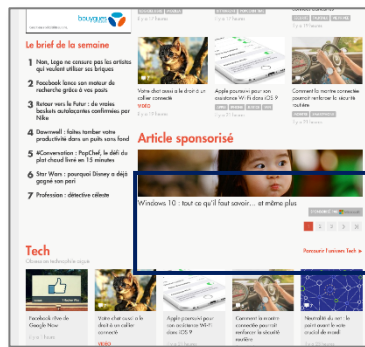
bouygues

Le brief de la semaine

1 Non, Lego ne censure pas les artistes qui veulent utiliser ses briques

2 Facebook lance son moteur de recherche grâce à vos posts

3 Retour vers le Futur : de vraies baskets autolaçantes confirmées par Nike

4 Downwell : faites tomber votre productivité dans un puits sans fond

5 #Conversation : PopChef, le défi du plat chaud livré en 15 minutes

6 Star Wars : pourquoi Disney a déjà gagné son pari

7 Profession : détective céleste

Votre chat aura le droit à un collier connecté

Apple pourrait bientôt avoir son assistant Wi-Fi dans iOS 9

Comment la montre connectée pourrait renforcer la sécurité routière

Article sponsorisé

Windows 10 : tout ce qu'il faut savoir… et même plus

1 2 3

Parcourir l'univers Tech

Tech

Facebook rêve de Google Now

Votre chat aura le droit à un collier connecté

Apple pourrait avoir son assistant Wi-Fi dans iOS 9

Comment la montre connectée pourrait renforcer la sécurité routière

VIDEO